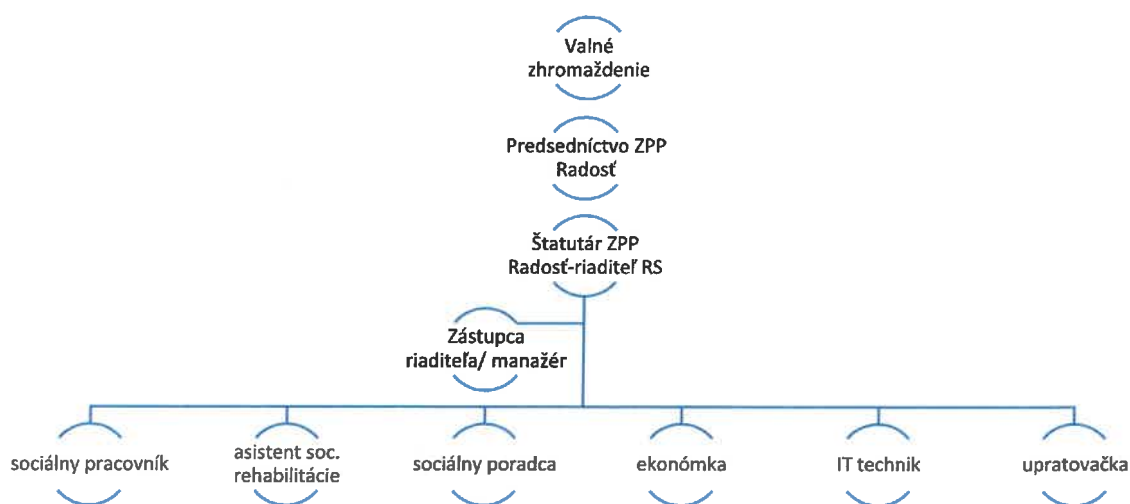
Valné zhromaždenie

Predsedníctvo ZPP Radosť

Štatutár ZPP Radosť-riaditeľ RS

Zástupca riaditeľa/ manažér

sociálny pracovník

asistent soc. rehabilitácie

sociálny poradca

ekonómka

IT technik

upratovačka